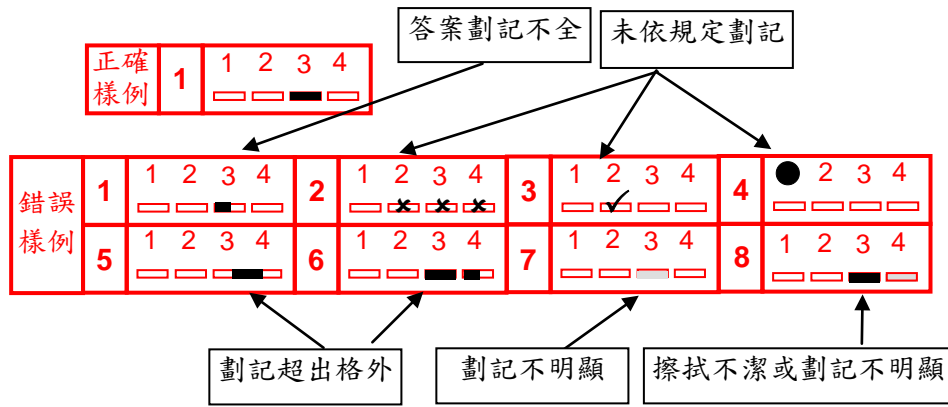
答案劃記不全

未依規定劃記

| 正確樣例 | 1 | 1 2 3 4 |
|---|---|---|

| 錯誤樣例 | 1 | 1 2 3 4 | 2 | 1 2 3 4 | 3 | 1 2 3 4 | 4 | 2 3 4 |
|---|---|---|---|---|---|---|---|---|
| | 5 | 1 2 3 4 | 6 | 1 2 3 4 | 7 | 1 2 3 4 | 8 | 1 2 3 4 |

劃記超出格外

劃記不明顯

擦拭不潔或劃記不明顯